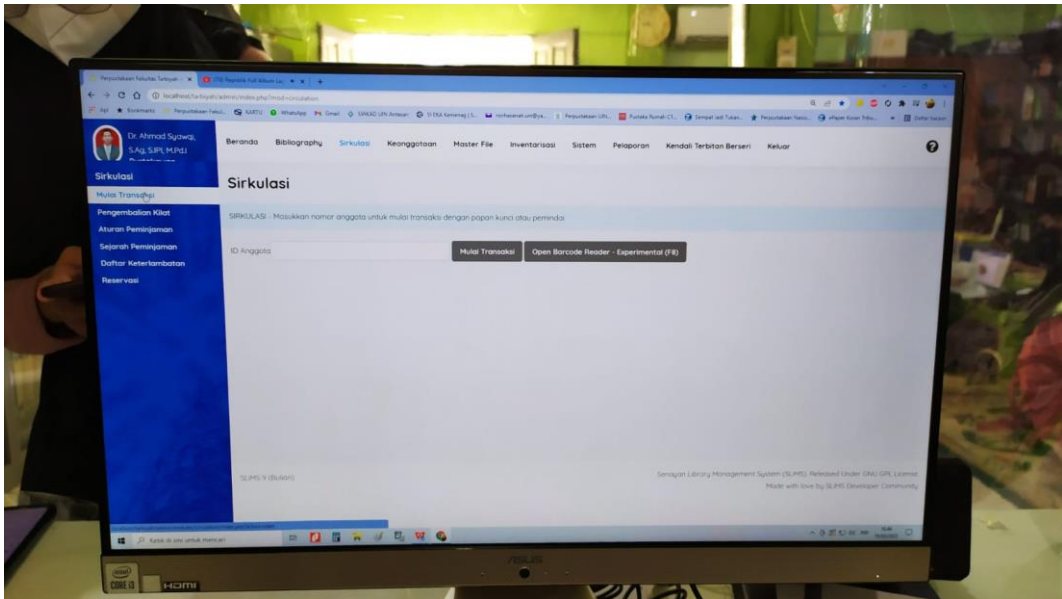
Dr. Ahmad Syawqi, S.Ag, S.IPI, M.Pd.I

Beranda Bibliography Sirkulasi Keanggotaan Master File Inventarisasi Sistem Pelaporan Kendali Terbitan Berseri Keluar

Sirkulasi
Mulai Transaksi
Pengembalian Kilat
Aturan Peminjaman
Sejarah Peminjaman
Daftar Keterlambatan
Reservasi

Sirkulasi

SIRKULASI - Masukkan nomor anggota untuk mulai transaksi dengan papan kunci atau pemindai

ID Anggota

Mulai Transaksi

Open Barcode Reader - Experimental (F8)

SLiMS 9 (Bulian)

Senayan Library Management System (SLiMS). Released Under GNU GPL License.
Made with love by SLiMS Developer Community

Ketik di sini untuk mencari

ASUS

CORE i3

HDMI